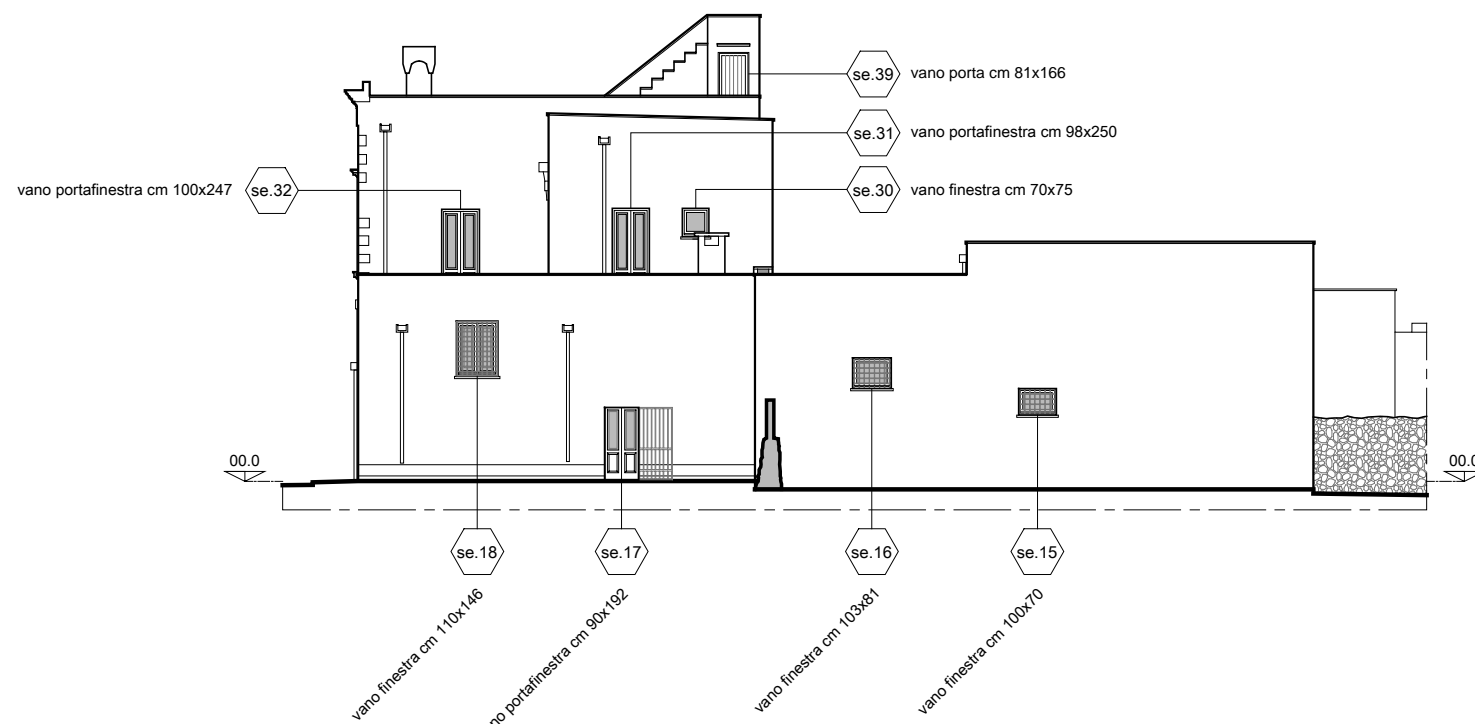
se.39 vano porta cm 81x166

se.31 vano portafinestra cm 98x250

vano portafinestra cm 100x247 se.32

se.30 vano finestra cm 70x75

00.0

00.0

se.18

se.17

se.16

se.15

vano finestra cm 110x146

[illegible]no portafinestra cm 90x192

vano finestra cm 103x81

vano finestra cm 100x70